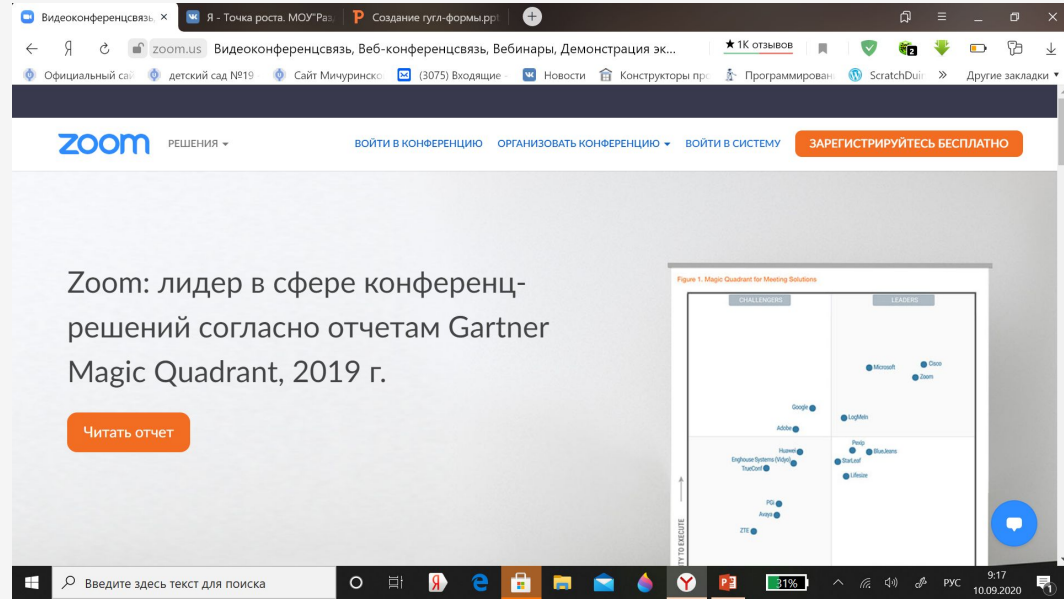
Видеоконференцсвязь ×
Я - Точка роста. МОУ"Раз
Создание гугл-формы.ppt

zoom.us Видеоконференцсвязь, Веб-конференцсвязь, Вебинары, Демонстрация эк...
★ 1К отзывов

Официальный сай | детский сад №19 | Сайт Мичуринско | (3075) Входящие | Новости | Конструкторы пр | Программирован | ScratchDuin | » | Другие закладки

zoom РЕШЕНИЯ ▾ ВОЙТИ В КОНФЕРЕНЦИЮ ОРГАНИЗОВАТЬ КОНФЕРЕНЦИЮ ▾ ВОЙТИ В СИСТЕМУ ЗАРЕГИСТРИРУЙТЕСЬ БЕСПЛАТНО

Zoom: лидер в сфере конференц-решений согласно отчетам Gartner Magic Quadrant, 2019 г.

Читать отчет

Figure 1. Magic Quadrant for Meeting Solutions
CHALLENGERS
LEADERS
Microsoft
Cisco
Zoom
Google
LogMeIn
Adobe
Pexip
Huawei
BlueJeans
Enghouse Systems (Vidyo)
StarLeaf
TrueConf
Lifesize
PGi
Avaya
ZTE
ABILITY TO EXECUTE

Введите здесь текст для поиска
31%
РУС
9:17
10.09.2020
1